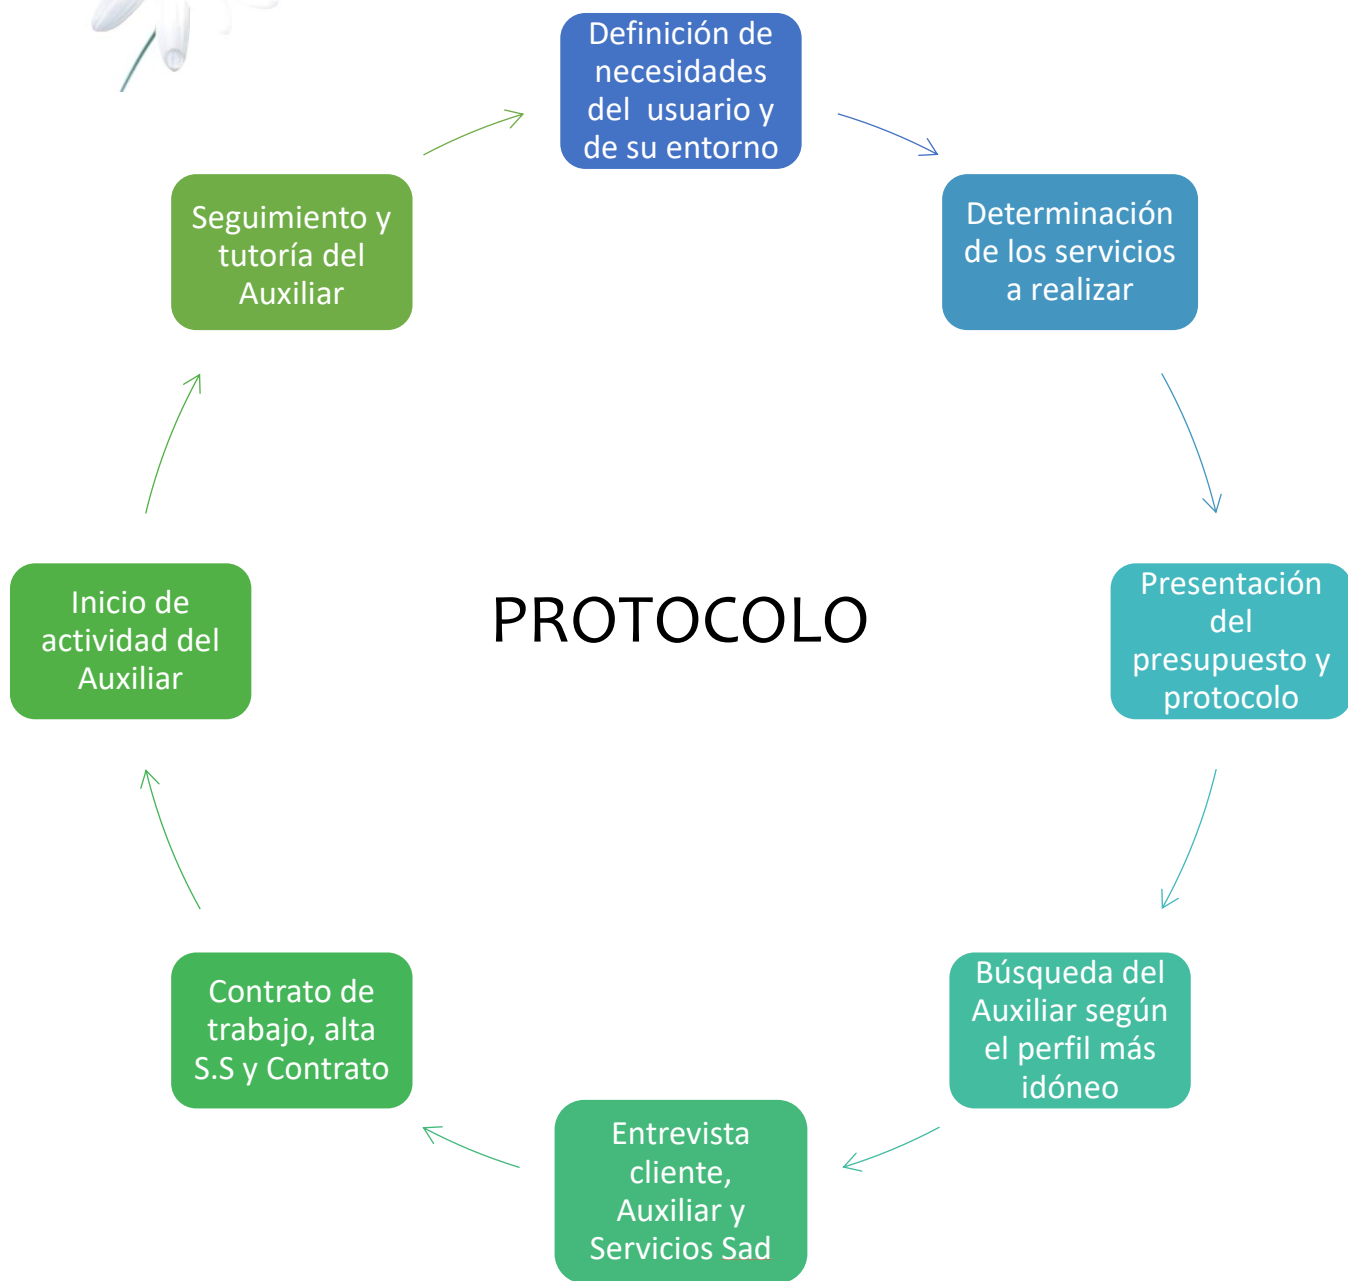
Definición de necesidades del usuario y de su entorno

Determinación de los servicios a realizar

Presentación del presupuesto y protocolo

Búsqueda del Auxiliar según el perfil más idóneo

Entrevista cliente, Auxiliar y Servicios Sad

Contrato de trabajo, alta S.S y Contrato

Inicio de actividad del Auxiliar

Seguimiento y tutoría del Auxiliar

PROTOCOLO